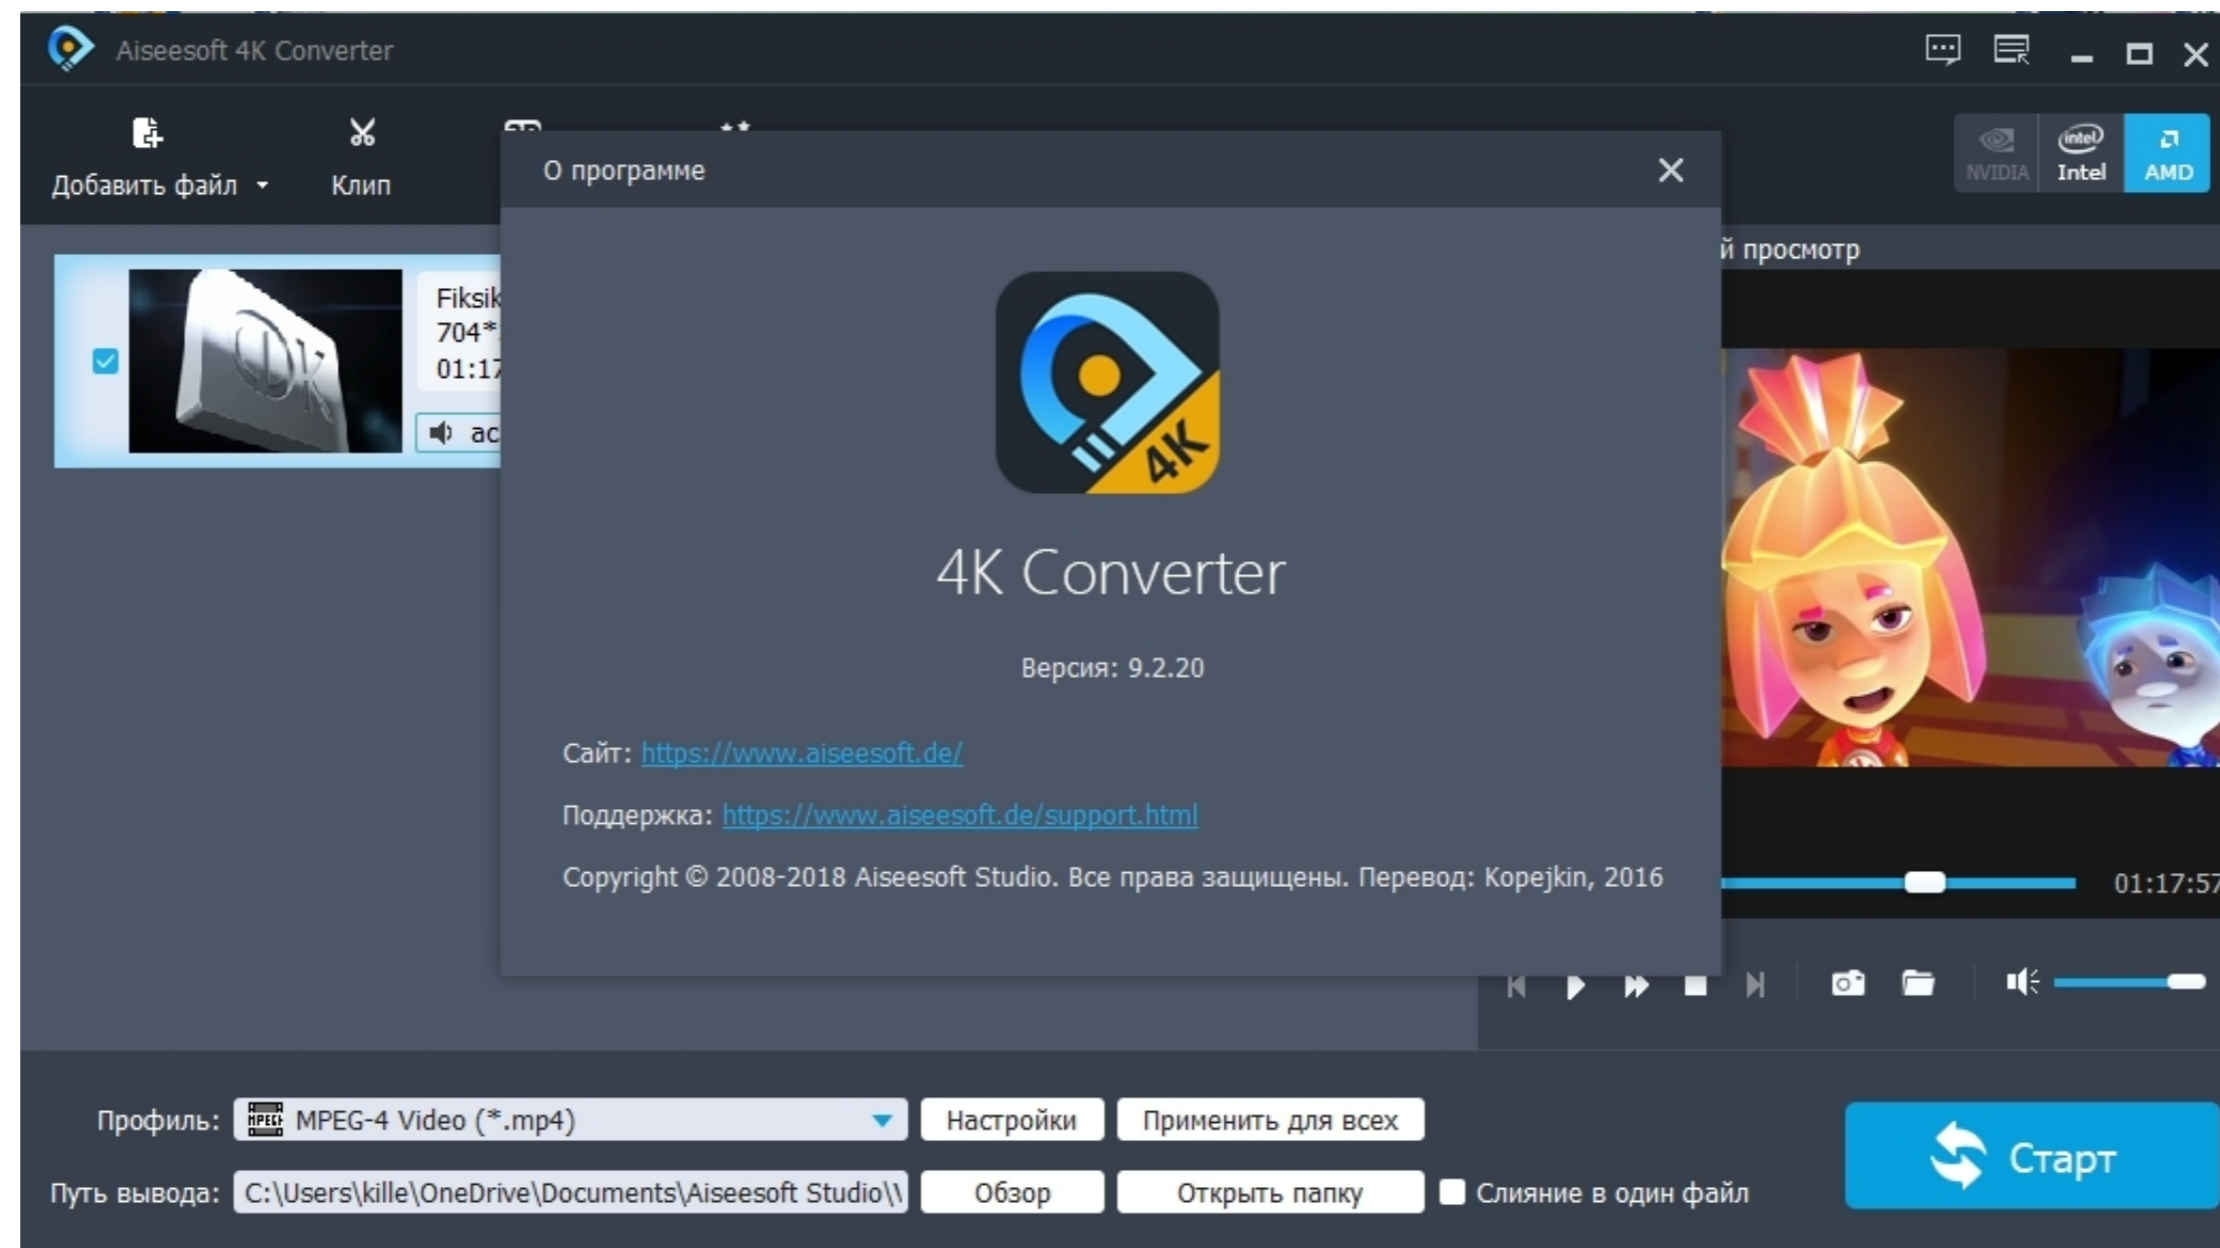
Aiseesoft 4K Converter

Добавить файл

Клип

NVIDIA

Intel

AMD

Fiksik
704*
01:17

ac

О программе

4K

4K Converter

Версия: 9.2.20

Сайт: https://www.aiseesoft.de/

Поддержка: https://www.aiseesoft.de/support.html

Copyright © 2008-2018 Aiseesoft Studio. Все права защищены. Перевод: Kopejkin, 2016

й просмотр

01:17:57

Профиль: MPEG-4 Video (*.mp4)

Настройки

Применить для всех

Путь вывода: C:\Users\kille\OneDrive\Documents\Aiseesoft Studio\\

Обзор

Открыть папку

Слияние в один файл

Старт